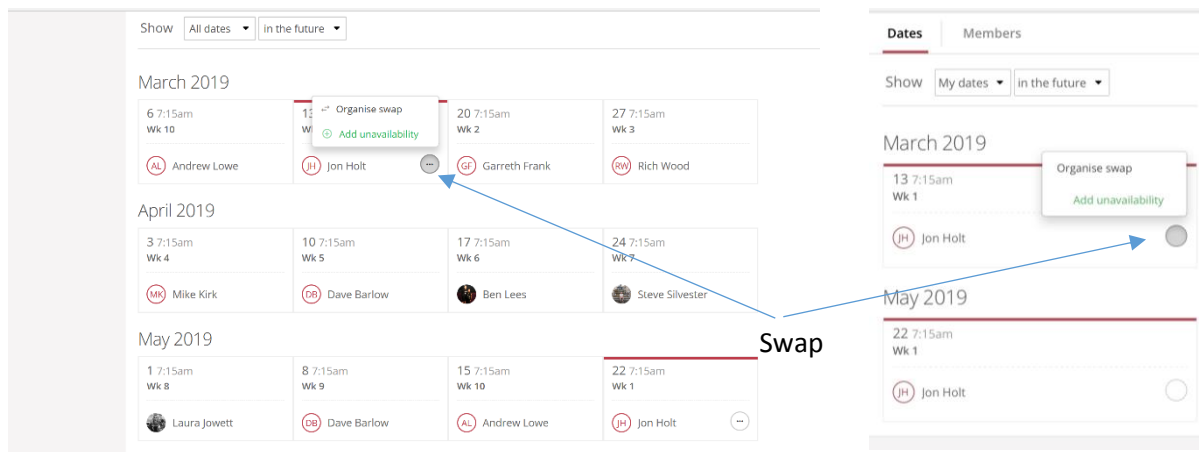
Show All dates ▾ in the future ▾

March 2019

6 7:15am
Wk 10
AL Andrew Lowe

13
Wk
JH Jon Holt

Organise swap
Add unavailability

20 7:15am
Wk 2
GF Garreth Frank

27 7:15am
Wk 3
RW Rich Wood

April 2019

3 7:15am
Wk 4
MK Mike Kirk

10 7:15am
Wk 5
DB Dave Barlow

17 7:15am
Wk 6
Ben Lees

24 7:15am
Wk 7
Steve Silvester

May 2019

1 7:15am
Wk 8
Laura Jowett

8 7:15am
Wk 9
DB Dave Barlow

15 7:15am
Wk 10
AL Andrew Lowe

22 7:15am
Wk 1
JH Jon Holt

Swap

Dates Members

Show My dates ▾ in the future ▾

March 2019

13 7:15am
Wk 1
JH Jon Holt

Organise swap
Add unavailability

May 2019

22 7:15am
Wk 1
JH Jon Holt